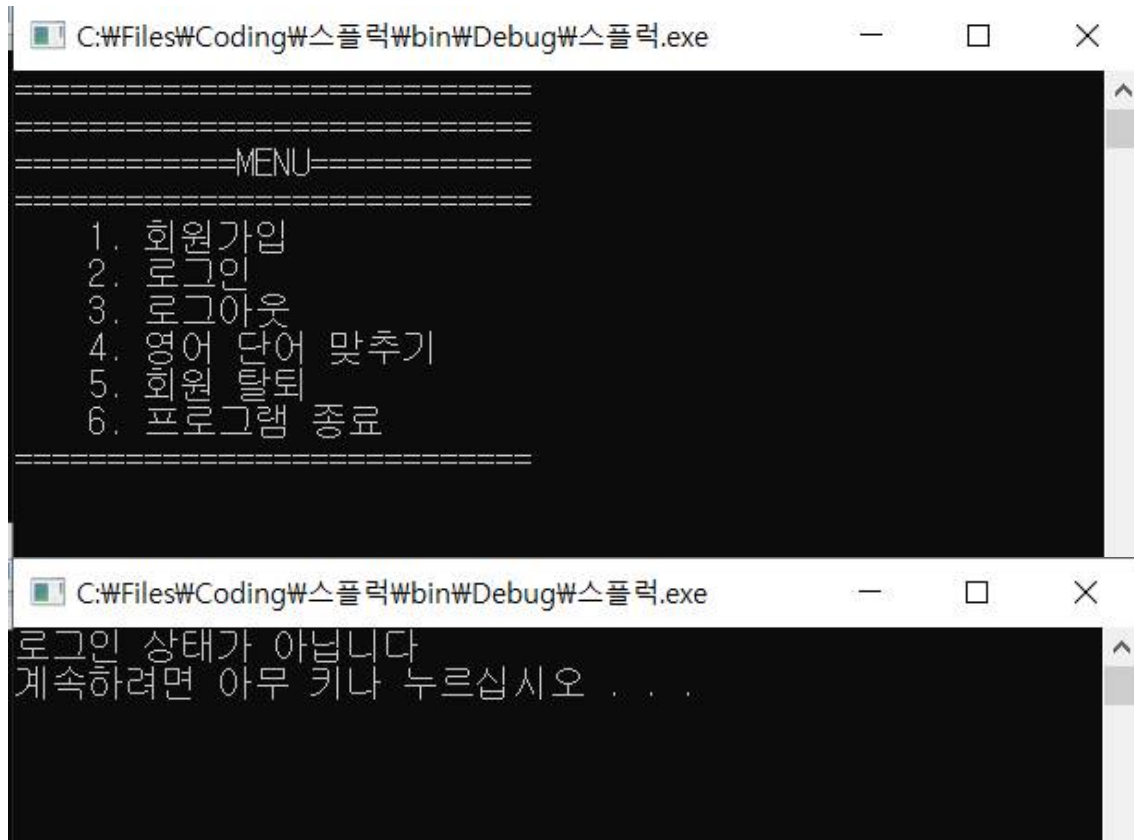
C:₩Files₩Coding₩스플럭₩bin₩Debug₩스플럭.exe

============================
============================
===========MENU===========
============================
1. 회원가입
2. 로그인
3. 로그아웃
4. 영어 단어 맞추기
5. 회원 탈퇴
6. 프로그램 종료
============================

C:₩Files₩Coding₩스플럭₩bin₩Debug₩스플럭.exe

로그인 상태가 아닙니다
계속하려면 아무 키나 누르십시오 . . .